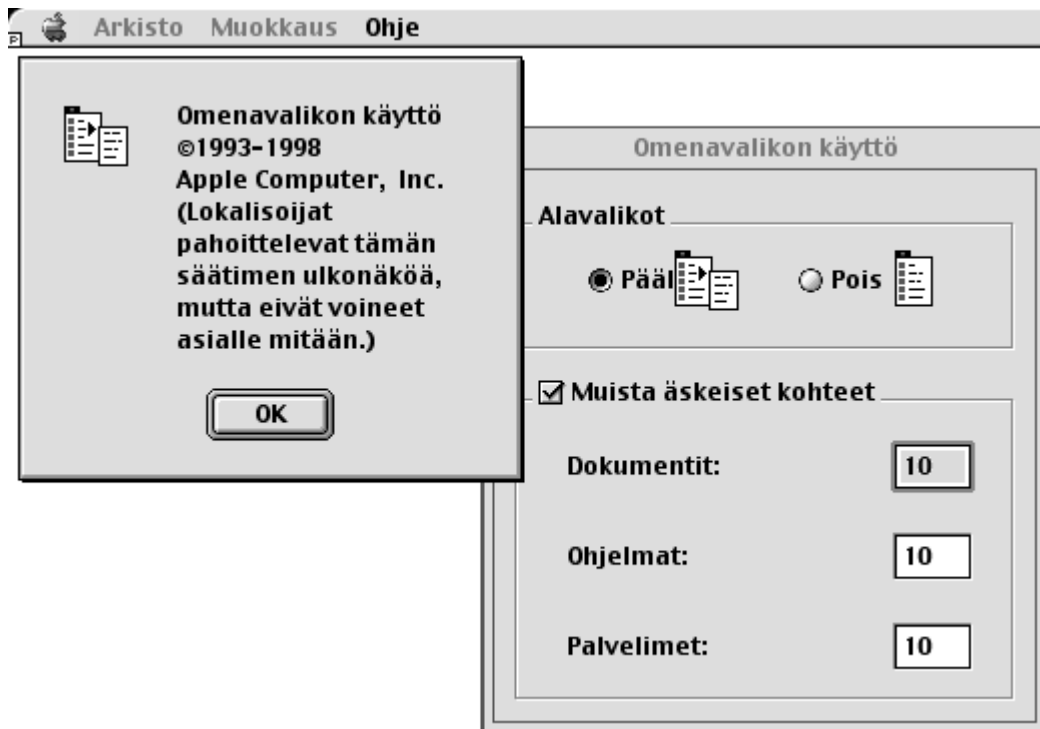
Arkisto Muokkaus Ohje

Omenavalikon käyttö
©1993-1998
Apple Computer, Inc.
(Lokalisoijat pahoittelevat tämän säätimen ulkonäköä, mutta eivät voineet asialle mitään.)

OK

Omenavalikon käyttö

Alavalikot

Pääl

Pois

Muista äskeiset kohteet

Dokumentit: 10

Ohjelmat: 10

Palvelimet: 10